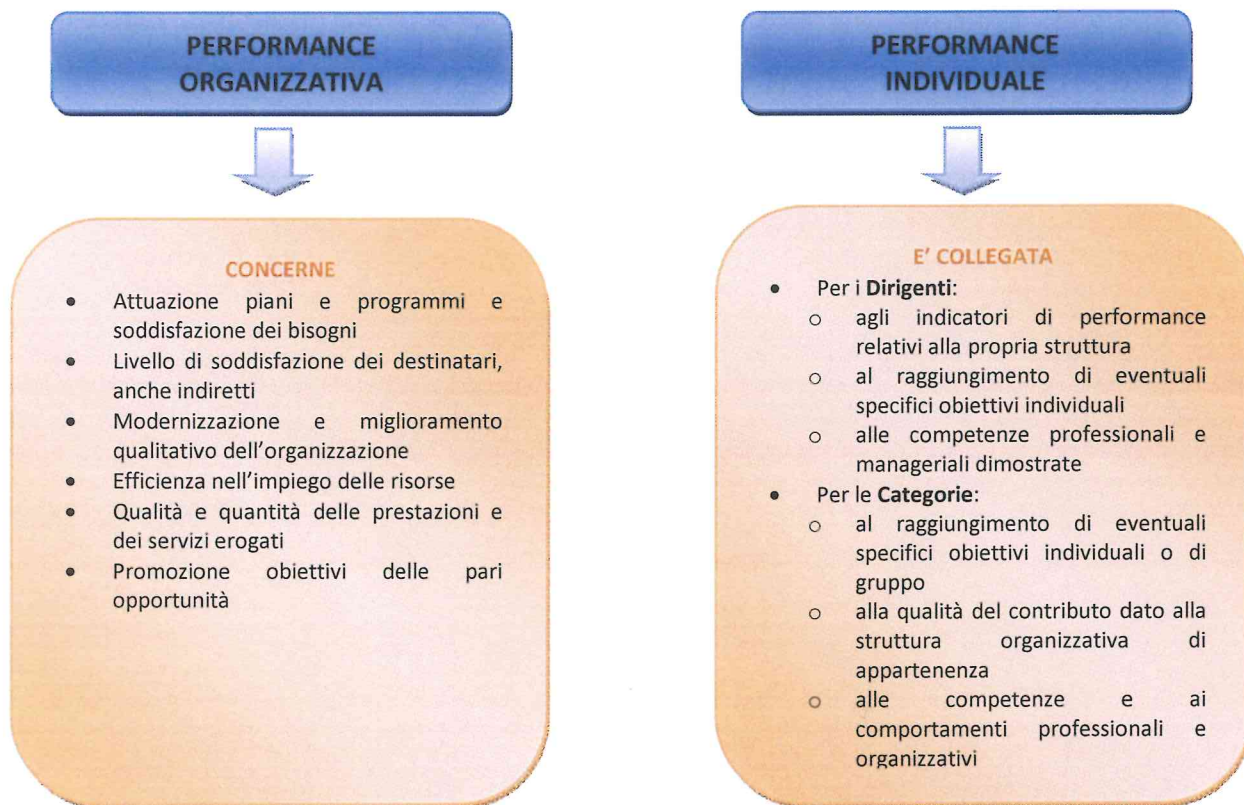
PERFORMANCE ORGANIZZATIVA

CONCERNE
- Attuazione piani e programmi e soddisfazione dei bisogni
- Livello di soddisfazione dei destinatari, anche indiretti
- Modernizzazione e miglioramento qualitativo dell'organizzazione
- Efficienza nell'impiego delle risorse
- Qualità e quantità delle prestazioni e dei servizi erogati
- Promozione obiettivi delle pari opportunità

PERFORMANCE INDIVIDUALE

E' COLLEGATA
- Per i **Dirigenti**:
  - agli indicatori di performance relativi alla propria struttura
  - al raggiungimento di eventuali specifici obiettivi individuali
  - alle competenze professionali e manageriali dimostrate
- Per le **Categorie**:
  - al raggiungimento di eventuali specifici obiettivi individuali o di gruppo
  - alla qualità del contributo dato alla struttura organizzativa di appartenenza
  - alle competenze e ai comportamenti professionali e organizzativi